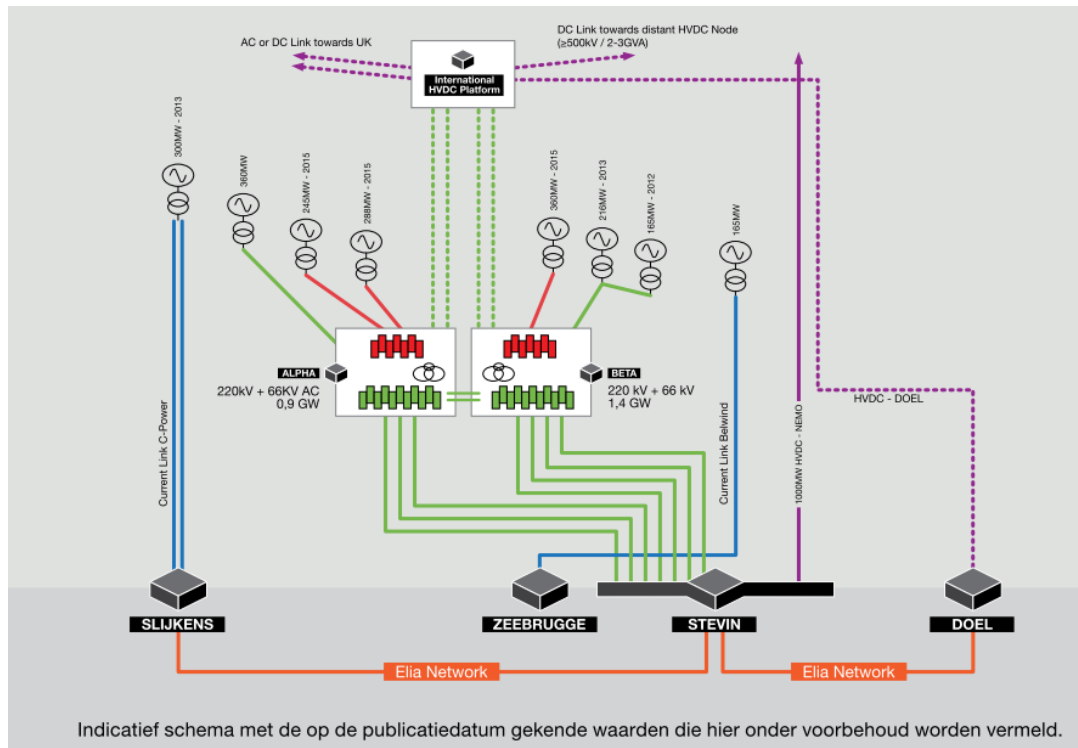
AC or DC Link towards UK

DC Link towards distant HVDC Node (≥500kV / 2-3GVA)

International HVDC Platform

300MW - 2013

360MW

245MW - 2015

288MW - 2015

360MW - 2015

216MW - 2013

165MW - 2012

165MW

ALPHA

220kV + 66KV AC
0,9 GW

BETA

220 kV + 66 kV
1,4 GW

HVDC - DOEL

Current Link C-Power

Current Link Belwind

1000MW HVDC - NEMO

SLIJKENS

ZEEBRUGGE

STEVIN

DOEL

Elia Network

Elia Network

Indicatief schema met de op de publicatiedatum gekende waarden die hier onder voorbehoud worden vermeld.